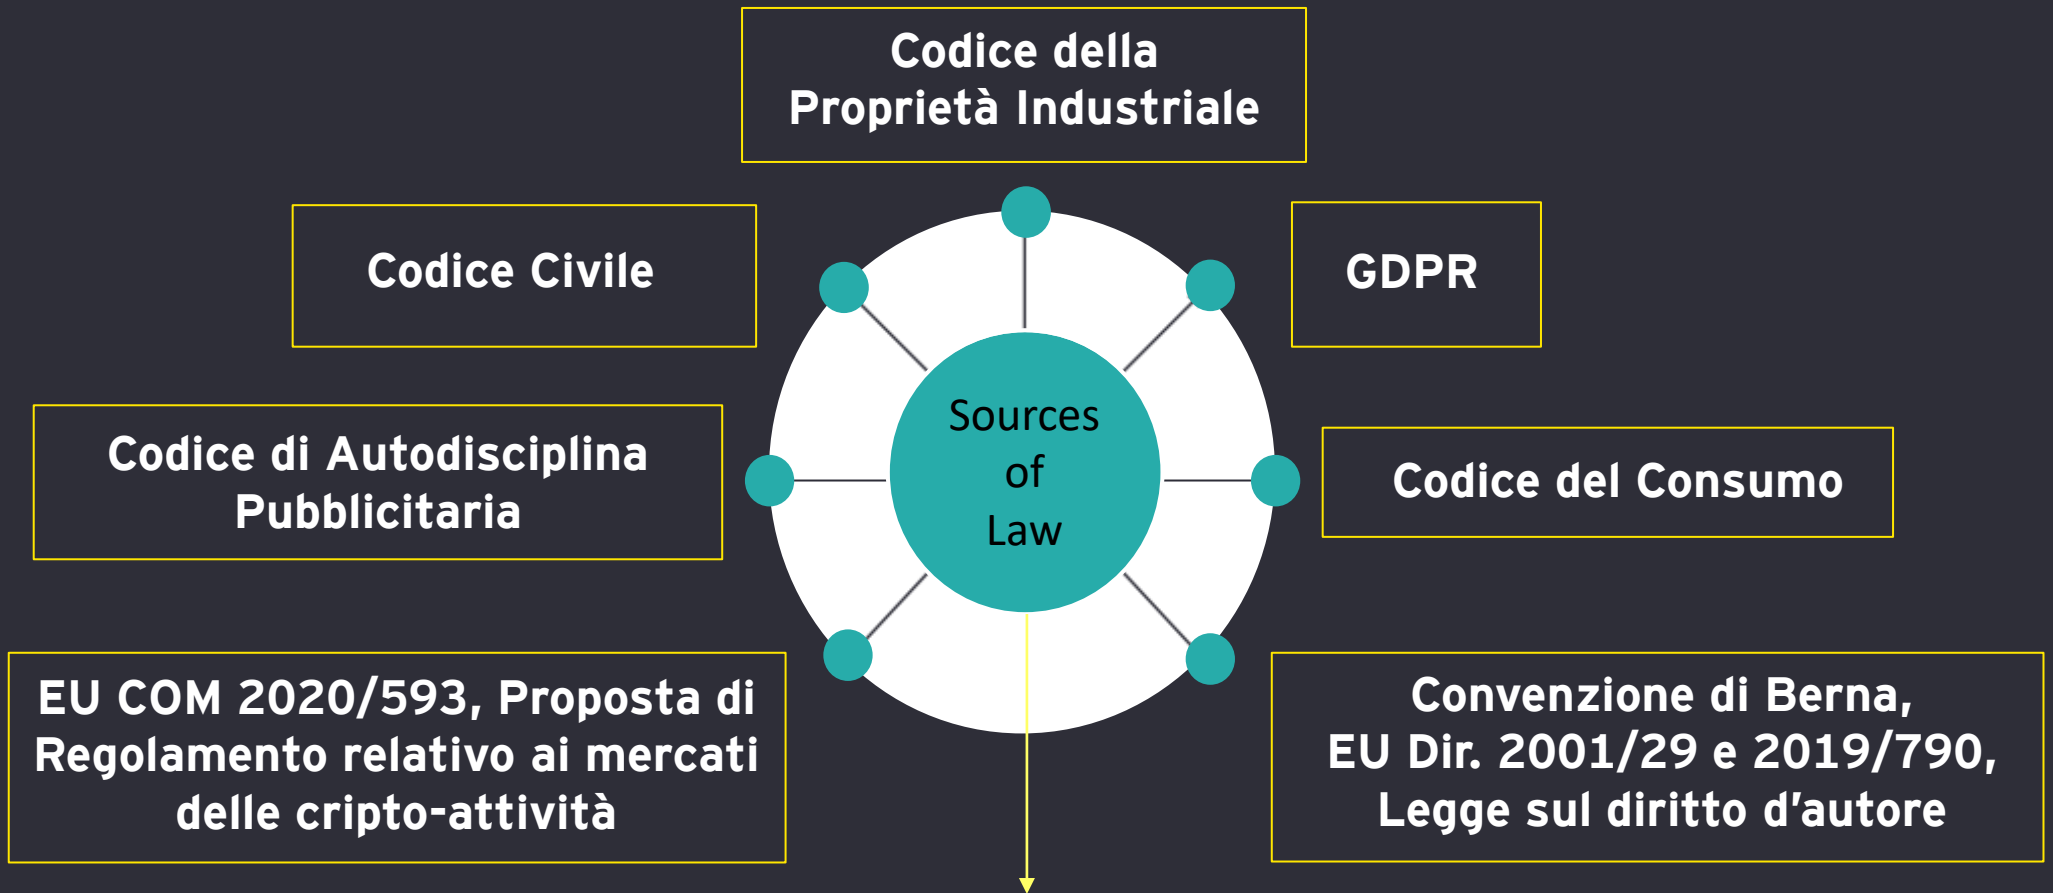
Codice della Proprietà Industriale

Codice Civile

GDPR

Sources of Law

Codice di Autodisciplina Pubblicitaria

Codice del Consumo

EU COM 2020/593, Proposta di Regolamento relativo ai mercati delle cripto-attività

Convenzione di Berna, EU Dir. 2001/29 e 2019/790, Legge sul diritto d'autore